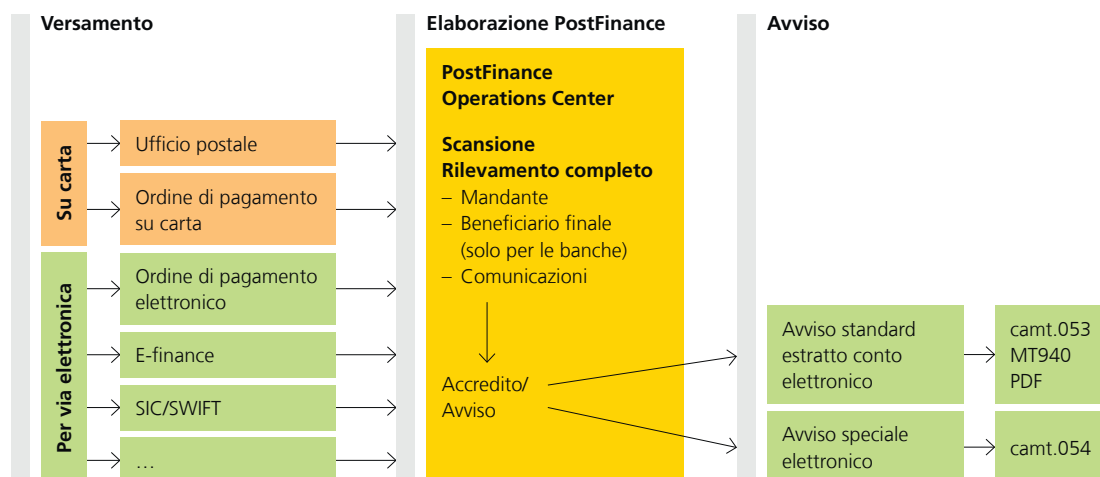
Versamento

Su carta

Ufficio postale

Ordine di pagamento su carta

Per via elettronica

Ordine di pagamento elettronico

E-finance

SIC/SWIFT

…

Elaborazione PostFinance

PostFinance Operations Center

Scansione
Rilevamento completo
– Mandante
– Beneficiario finale (solo per le banche)
– Comunicazioni

Accredito/ Avviso

Avviso

Avviso standard estratto conto elettronico

camt.053
MT940
PDF

Avviso speciale elettronico

camt.054